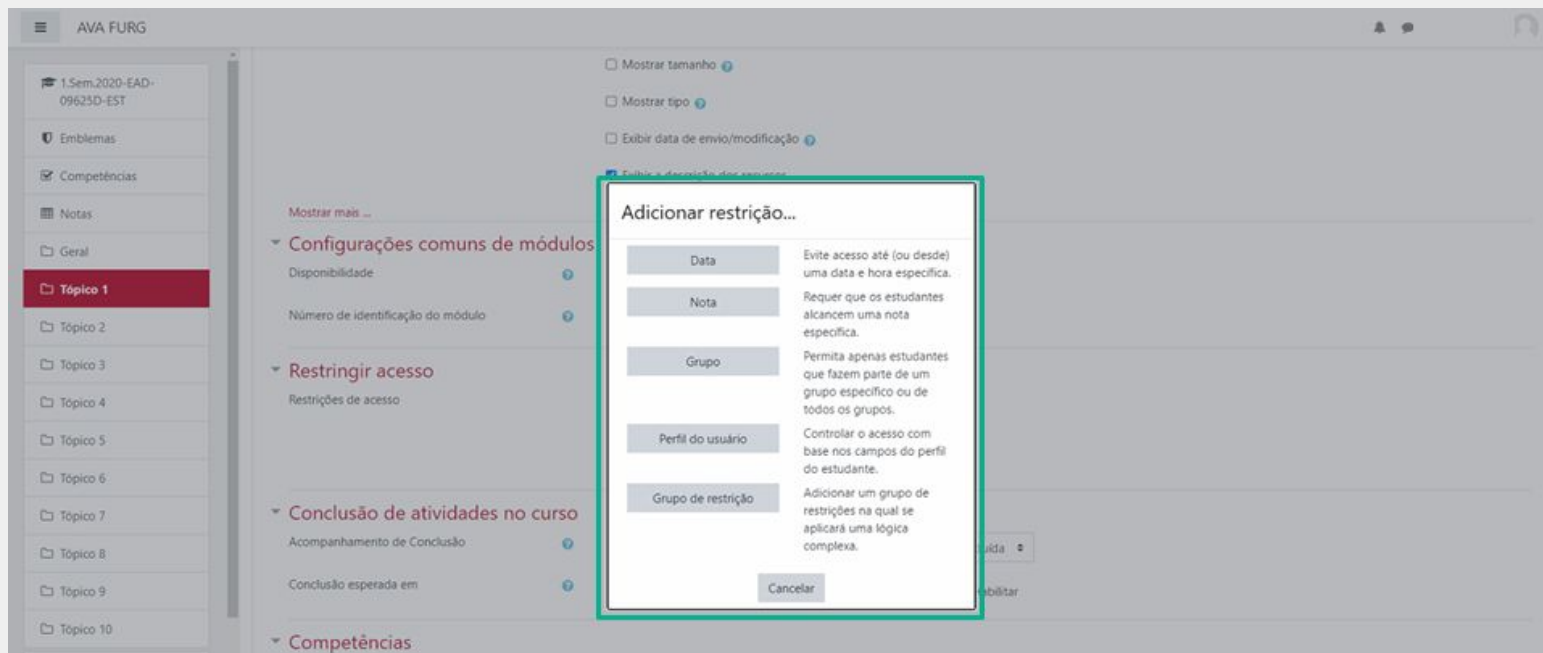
AVA FURG

1.Sem.2020-EAD-09625D-EST
Emblemas
Competências
Notas
Geral
Tópico 1
Tópico 2
Tópico 3
Tópico 4
Tópico 5
Tópico 6
Tópico 7
Tópico 8
Tópico 9
Tópico 10

Mostrar tamanho
Mostrar tipo
Exibir data de envio/modificação
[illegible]

Mostrar mais ...

Configurações comuns de módulos
Disponibilidade
Número de identificação do módulo

Restringir acesso
Restrições de acesso

Conclusão de atividades no curso
Acompanhamento de Conclusão
Conclusão esperada em

Competências

Adicionar restrição...

Data
Evite acesso até (ou desde) uma data e hora específica.

Nota
Requer que os estudantes alcancem uma nota específica.

Grupo
Permita apenas estudantes que fazem parte de um grupo específico ou de todos os grupos.

Perfil do usuário
Controlar o acesso com base nos campos do perfil do estudante.

Grupo de restrição
Adicionar um grupo de restrições na qual se aplicará uma lógica complexa.

Cancelar

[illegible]uída
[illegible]bilitar